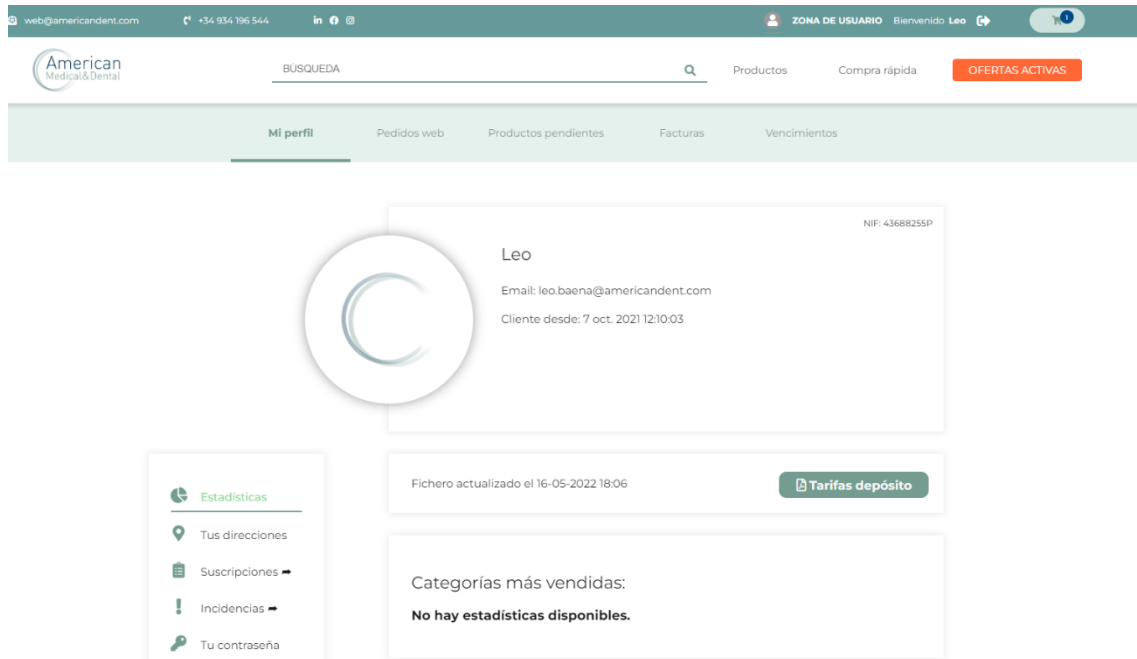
web@americandent.com +34 934 196 544

ZONA DE USUARIO Bienvenido Leo

0

American Medical&Dental

BÚSQUEDA

Productos Compra rápida OFERTAS ACTIVAS

Mi perfil Pedidos web Productos pendientes Facturas Vencimientos

NIF: 43688255P

Leo

Email: leo.baena@americandent.com

Cliente desde: 7 oct. 2021 12:10:03

Estadísticas

Tus direcciones

Suscripciones ➡

Incidencias ➡

Tu contraseña

Fichero actualizado el 16-05-2022 18:06

Tarifas depósito

Categorías más vendidas:

No hay estadísticas disponibles.